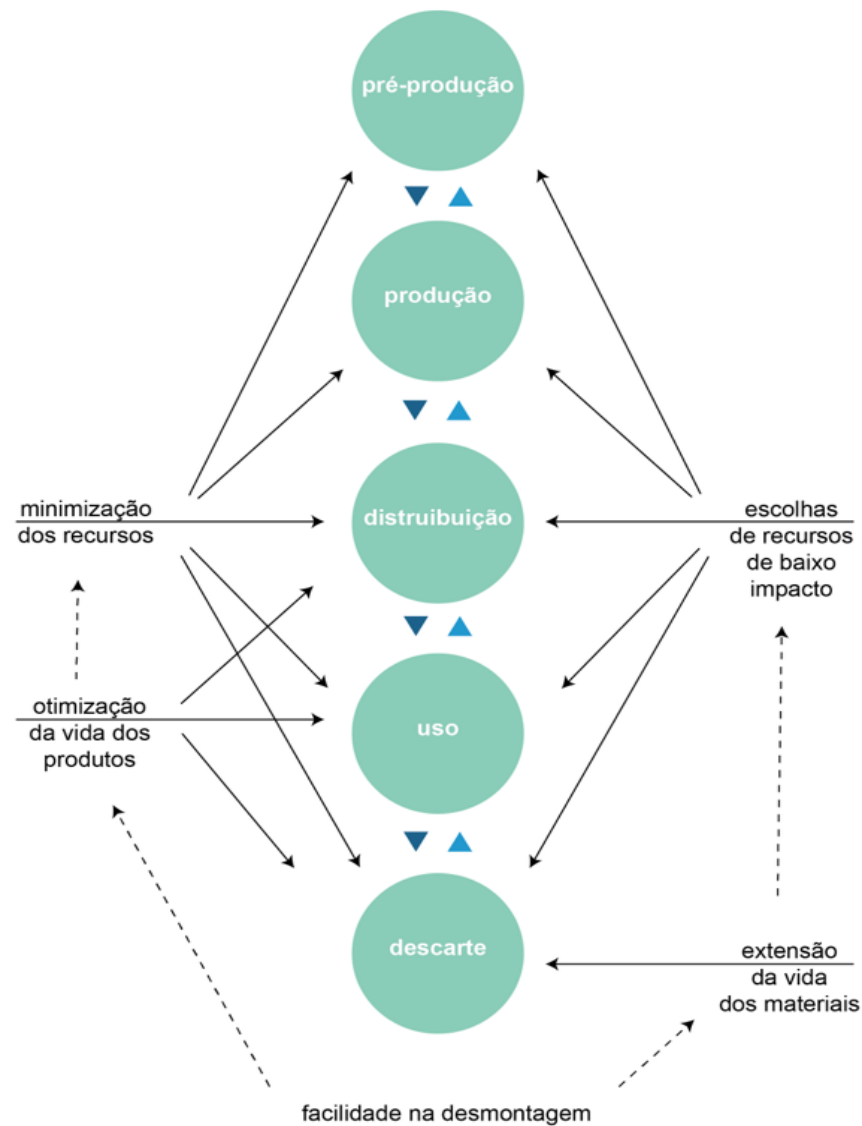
pré-produção

produção

distruibuição

uso

descarte

minimização dos recursos

otimização da vida dos produtos

escolhas de recursos de baixo impacto

extensão da vida dos materiais

facilidade na desmontagem